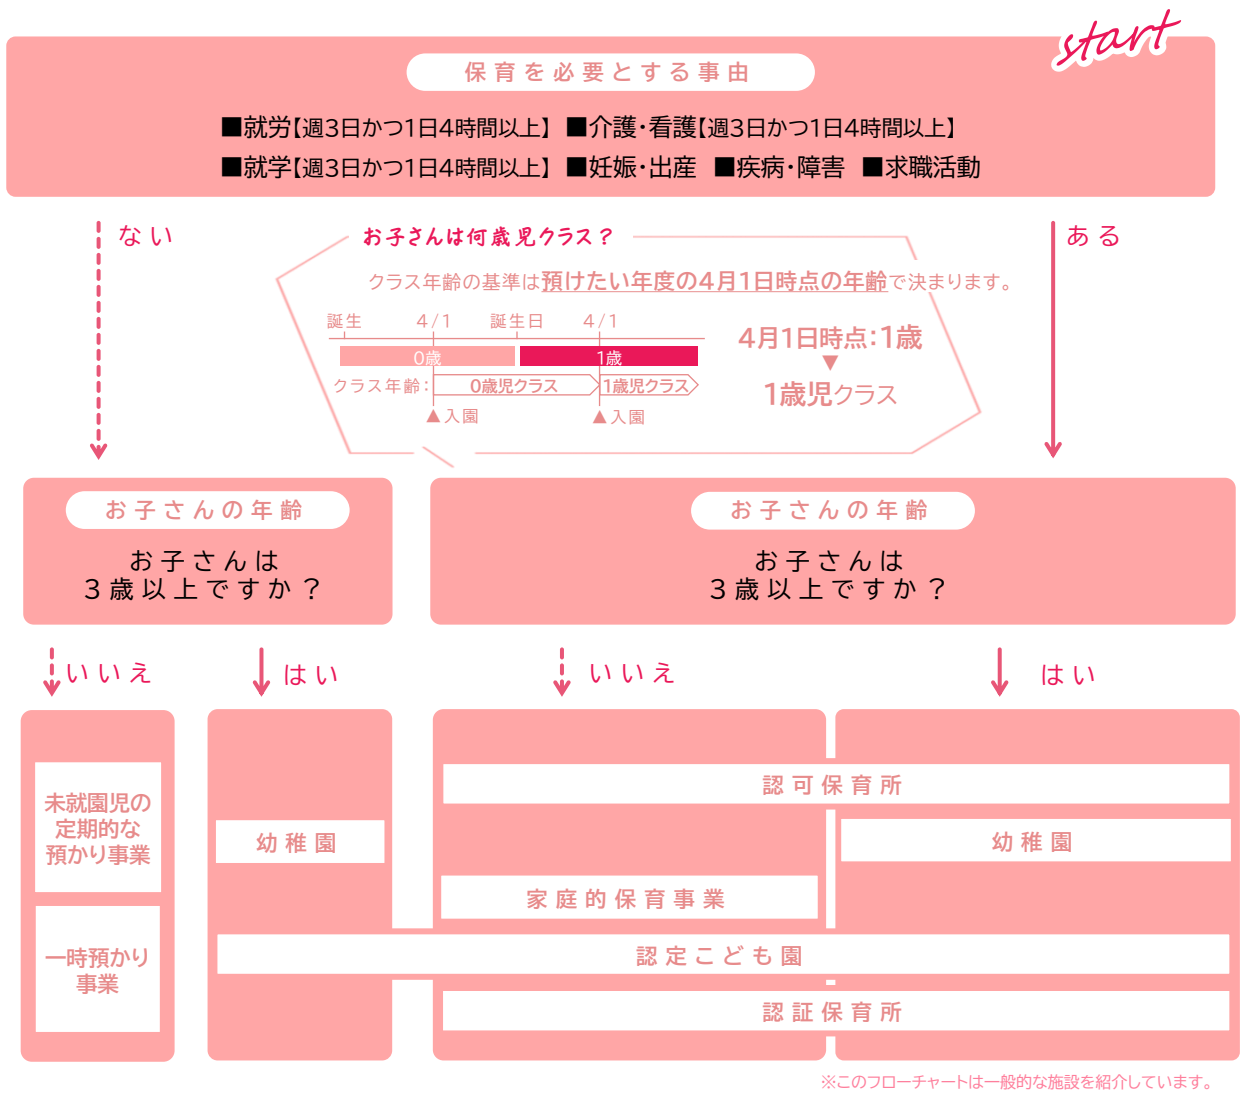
start

保育を必要とする事由

■就労【週3日かつ1日4時間以上】 ■介護・看護【週3日かつ1日4時間以上】
■就学【週3日かつ1日4時間以上】 ■妊娠・出産 ■疾病・障害 ■求職活動

ない

お子さんは何歳児クラス？

クラス年齢の基準は預けたい年度の4月1日時点の年齢で決まります。

誕生 4/1 誕生日 4/1
0歳 1歳
クラス年齢： 0歳児クラス 1歳児クラス
▲入園 ▲入園

4月1日時点：1歳
▼
1歳児クラス

ある

お子さんの年齢

お子さんは
3歳以上ですか？

お子さんの年齢

お子さんは
3歳以上ですか？

いいえ

はい

いいえ

はい

未就園児の定期的な預かり事業

一時預かり事業

幼稚園

認可保育所

幼稚園

家庭的保育事業

認定こども園

認証保育所

※このフローチャートは一般的な施設を紹介しています。